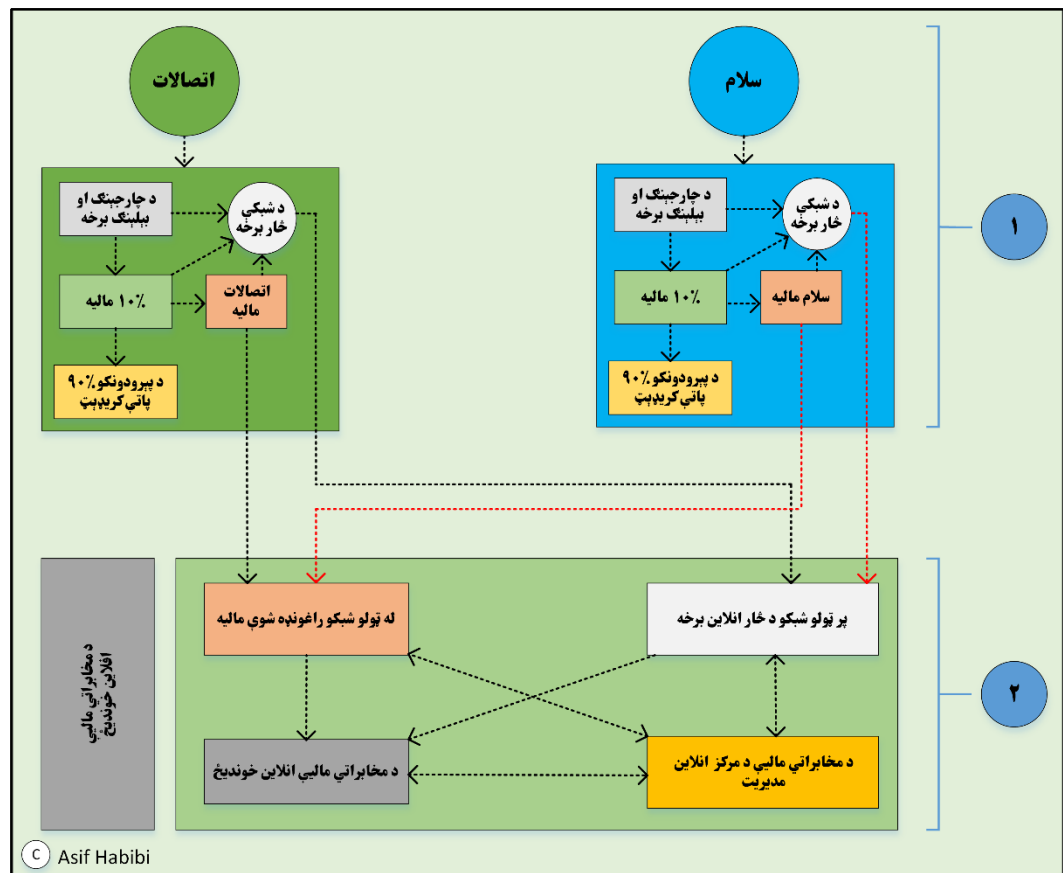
اتصالات

سلام

د چارجېنګ او بېلېنګ برخه

د شبکې څار برخه

۱۰٪ مالیه

اتصالات مالیه

د پیرودونکو ۹۰٪ پاتې کریډېټ

د چارجېنګ او بېلېنګ برخه

د شبکې څار برخه

۱۰٪ مالیه

سلام مالیه

د پیرودونکو ۹۰٪ پاتې کریډېټ

۱

د مخابراتي مالیې انلاین خونديځ

له ټولو شبکو راغونډه شوي مالیه

پر ټولو شبکو د څار انلاین برخه

د مخابراتي مالیې انلاین خونديځ

د مخابراتي مالیې د مرکز انلاین مدیریت

۲

C Asif Habibi